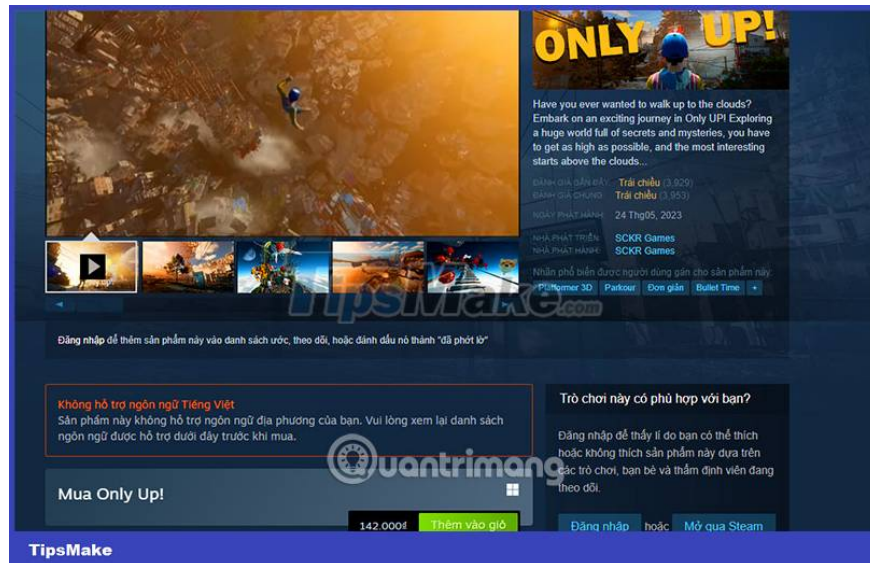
ONLY UP!

Have you ever wanted to walk up to the clouds? Embark on an exciting journey in Only UP! Exploring a huge world full of secrets and mysteries, you have to get as high as possible, and the most interesting starts above the clouds...

ĐÁNH GIÁ GẦN ĐÂY: Trái chiều (3,929)
ĐÁNH GIÁ CHUNG: Trái chiều (3,953)
NGÀY PHÁT HÀNH: 24 Thg05, 2023
NHÀ PHÁT TRIỂN: SCKR Games
NHÀ PHÁT HÀNH: SCKR Games

Nhãn phổ biến được người dùng gán cho sản phẩm này:
Platformer 3D Parkour Đơn giản Bullet Time +

TipsMake

Đăng nhập để thêm sản phẩm này vào danh sách ước, theo dõi, hoặc đánh dấu nó thành "đã phớt lờ"

Không hỗ trợ ngôn ngữ Tiếng Việt
Sản phẩm này không hỗ trợ ngôn ngữ địa phương của bạn. Vui lòng xem lại danh sách ngôn ngữ được hỗ trợ dưới đây trước khi mua.

Mua Only Up!

142.000₫ Thêm vào giỏ

Trò chơi này có phù hợp với bạn?

Đăng nhập để thấy lí do bạn có thể thích hoặc không thích sản phẩm này dựa trên các trò chơi, bạn bè và thẩm định viên đang theo dõi.

Đăng nhập hoặc Mở qua Steam

Quantrimang

TipsMake